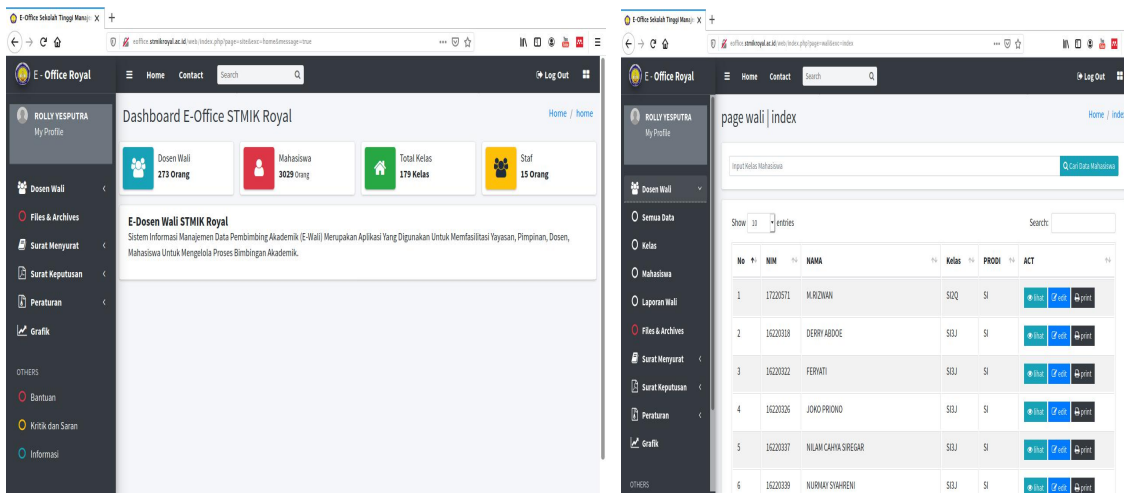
E-Office Sekolah Tinggi Manaje ×

eoffice.stmikroyal.ac.id/web/index.php?page=site&exe=home&message=true

E - Office Royal

Home Contact Search

Log Out

ROLLY YESPUTRA
My Profile

Dosen Wali
Files & Archives
Surat Menyurat
Surat Keputusan
Peraturan
Grafik

OTHERS
Bantuan
Kritik dan Saran
Informasi

Dashboard E-Office STMIK Royal

Home / home

Dosen Wali
273 Orang

Mahasiswa
3029 Orang

Total Kelas
179 Kelas

Staf
15 Orang

E-Dosen Wali STMIK Royal
Sistem Informasi Manajemen Data Pembimbing Akademik (E-Wali) Merupakan Aplikasi Yang Digunakan Untuk Memfasilitasi Yayasan, Pimpinan, Dosen, Mahasiswa Untuk Mengelola Proses Bimbingan Akademik.

E-Office Sekolah Tinggi Manaje ×

eoffice.stmikroyal.ac.id/web/index.php?page=wali&exe=index

E - Office Royal

Home Contact Search

Log Out

ROLLY YESPUTRA
My Profile

Dosen Wali
Semua Data
Kelas
Mahasiswa
Laporan Wali
Files & Archives
Surat Menyurat
Surat Keputusan
Peraturan
Grafik

OTHERS

page wali | index

Home / index

Input Kelas Mahasiswa

Cari Data Mahasiswa

Show 10 entries

Search:

| No | NIM | NAMA | Kelas | PRODI | ACT |
|---|---|---|---|---|---|
| 1 | 17220571 | M.RIZWAN | SI2Q | SI | lihat edit print |
| 2 | 16220318 | DERRY ABDOE | SI3J | SI | lihat edit print |
| 3 | 16220322 | FERYATI | SI3J | SI | lihat edit print |
| 4 | 16220326 | JOKO PRIONO | SI3J | SI | lihat edit print |
| 5 | 16220337 | NILAM CAHYA SIREGAR | SI3J | SI | lihat edit print |
| 6 | 16220339 | NURMAY SYAHRENI | SI3J | SI | lihat edit print |